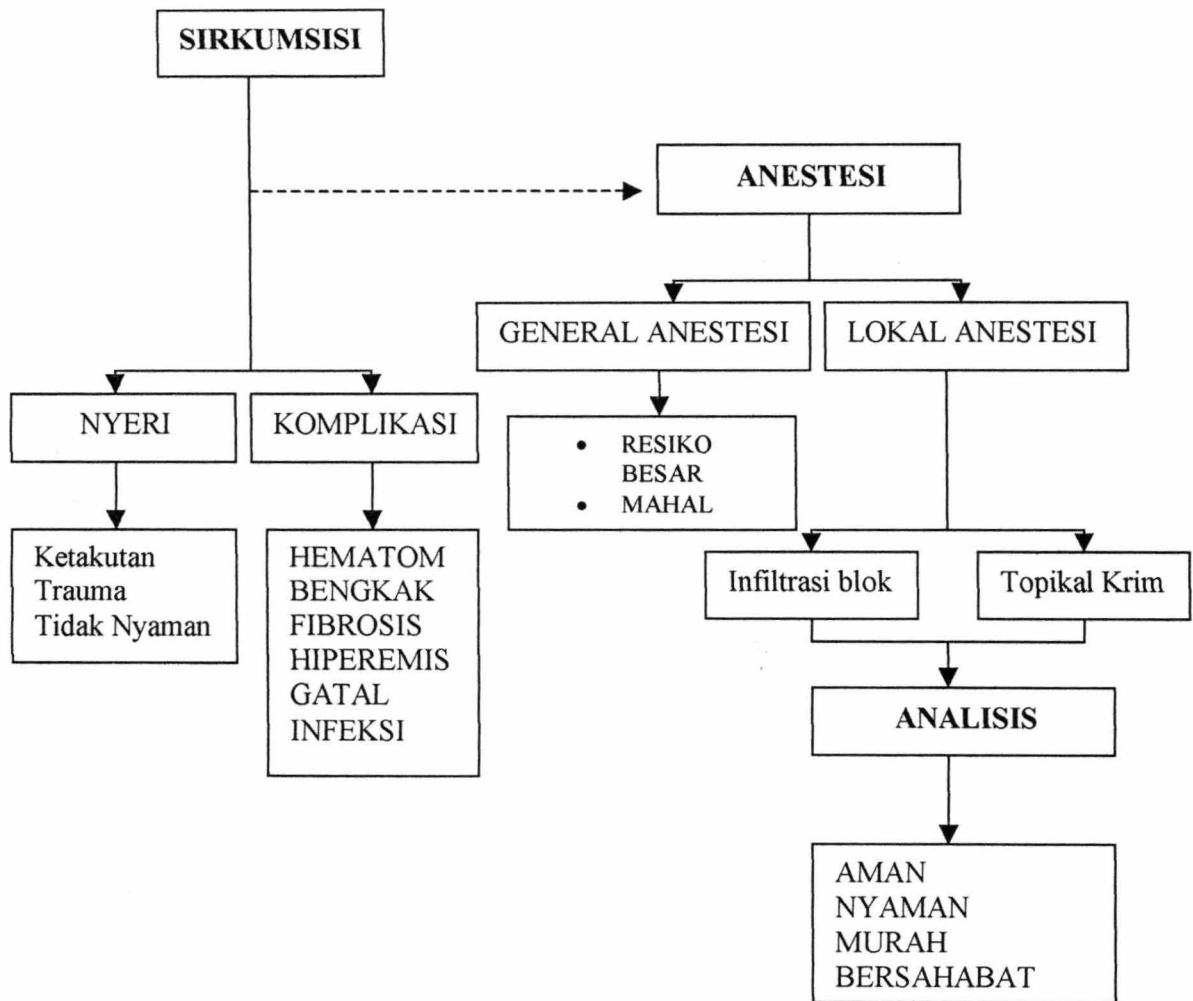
SIRKUMSISI

ANESTESI

GENERAL ANESTESI

LOKAL ANESTESI

NYERI

KOMPLIKASI

- RESIKO BESAR
- MAHAL

Ketakutan
Trauma
Tidak Nyaman

HEMATOM
BENGKAK
FIBROSIS
HIPEREMIS
GATAL
INFEKSI

Infiltrasi blok

Topikal Krim

ANALISIS

AMAN
NYAMAN
MURAH
BERSAHABAT